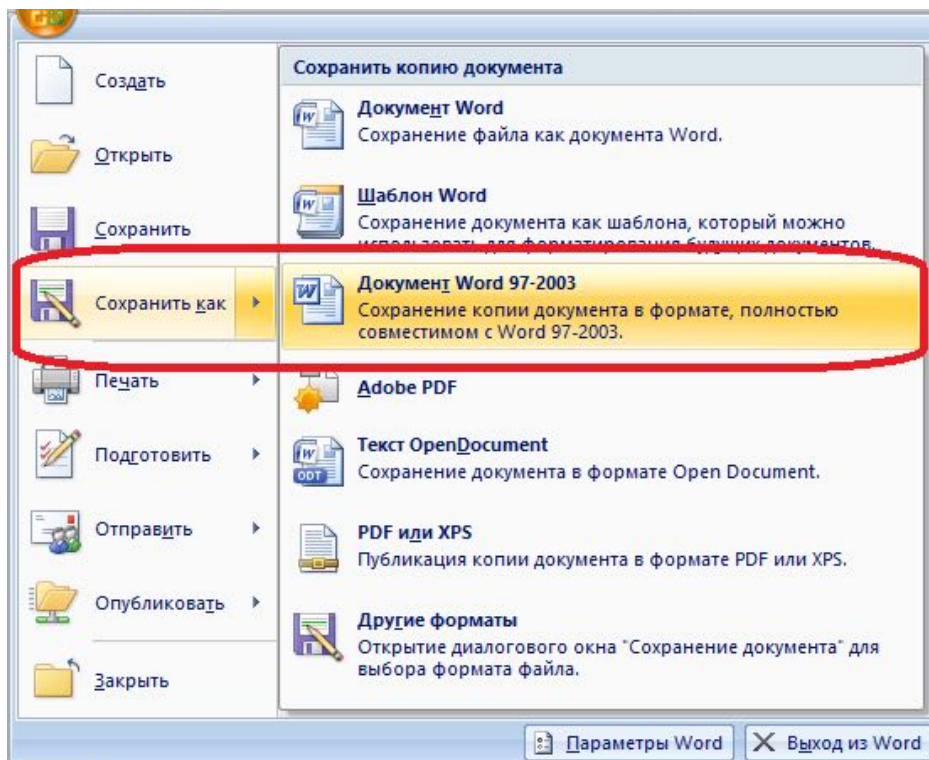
Создать

Открыть

Сохранить

Сохранить как

Печать

Подготовить

Отправить

Опубликовать

Закрыть

Сохранить копию документа

Документ Word
Сохранение файла как документа Word.

Шаблон Word
Сохранение документа как шаблона, который можно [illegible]

Документ Word 97-2003
Сохранение копии документа в формате, полностью совместимом с Word 97-2003.

Adobe PDF

Текст OpenDocument
Сохранение документа в формате Open Document.

PDF или XPS
Публикация копии документа в формате PDF или XPS.

Другие форматы
Открытие диалогового окна "Сохранение документа" для выбора формата файла.

ODT

Параметры Word

Выход из Word